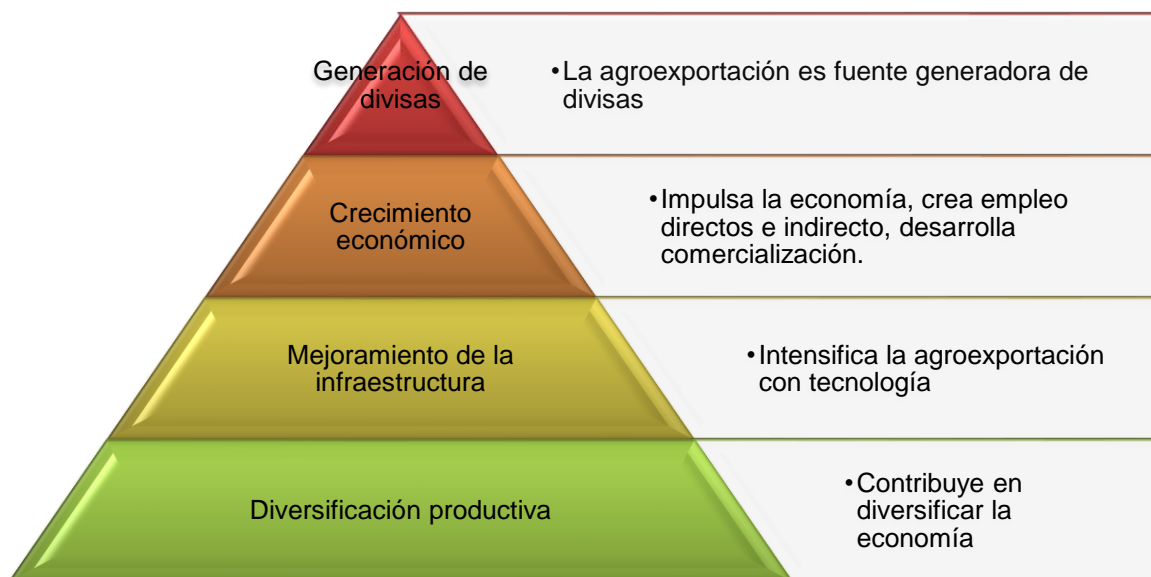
Generación de divisas

•La agroexportación es fuente generadora de divisas

Crecimiento económico

•Impulsa la economía, crea empleo directos e indirecto, desarrolla comercialización.

Mejoramiento de la infraestructura

•Intensifica la agroexportación con tecnología

Diversificación productiva

•Contribuye en diversificar la economía